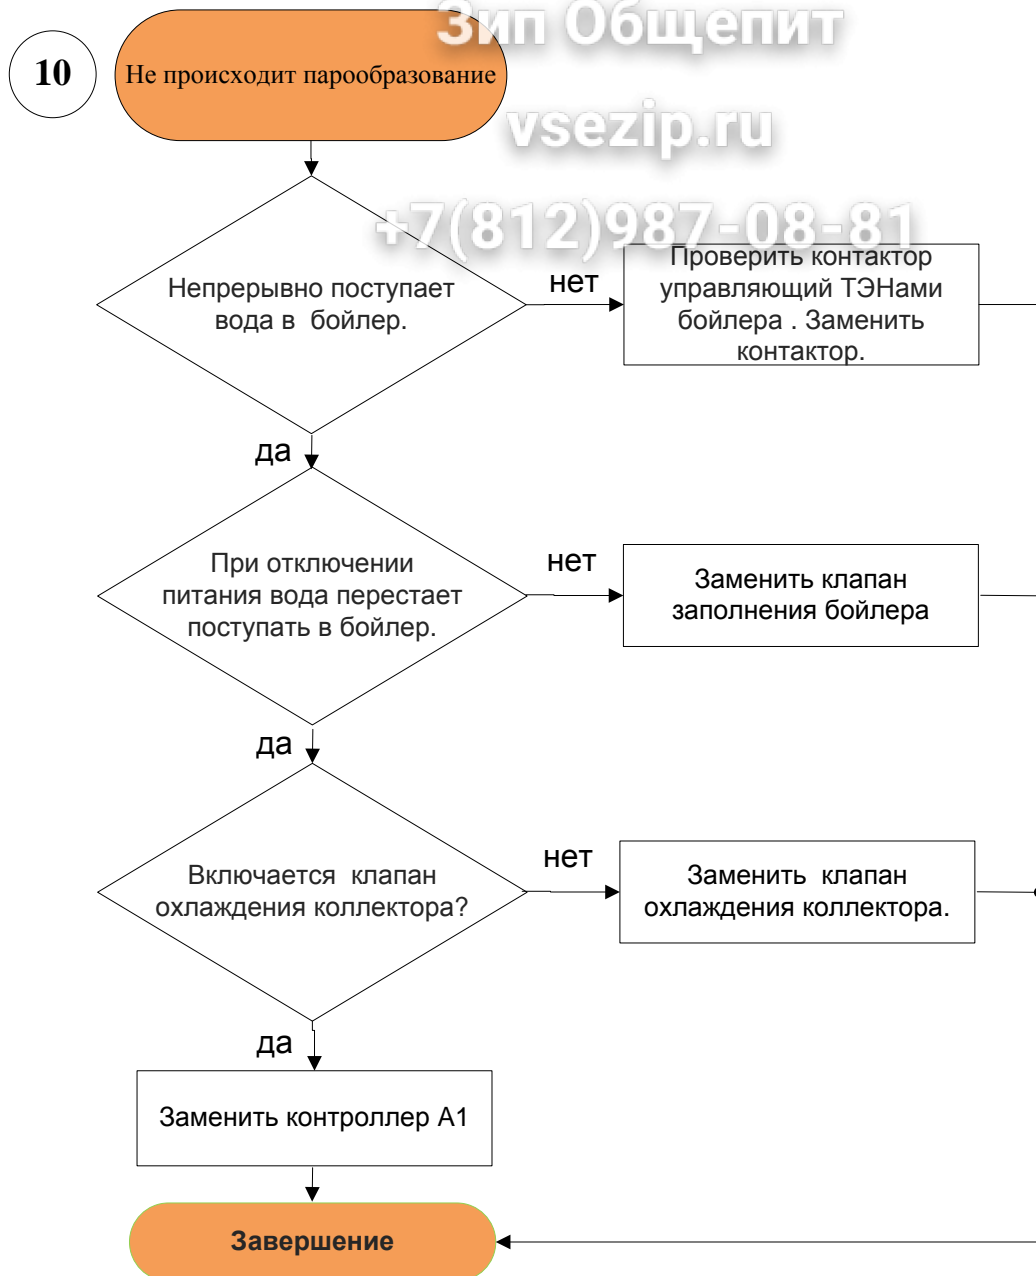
10

Не происходит парообразование

Зип Общепит
vsezip.ru
+7(812)987-08-81

Непрерывно поступает вода в бойлер.

нет

Проверить контактор управляющий ТЭНами бойлера . Заменить контактор.

да

При отключении питания вода перестает поступать в бойлер.

нет

Заменить клапан заполнения бойлера

да

Включается клапан охлаждения коллектора?

нет

Заменить клапан охлаждения коллектора.

да

Заменить контроллер А1

Завершение